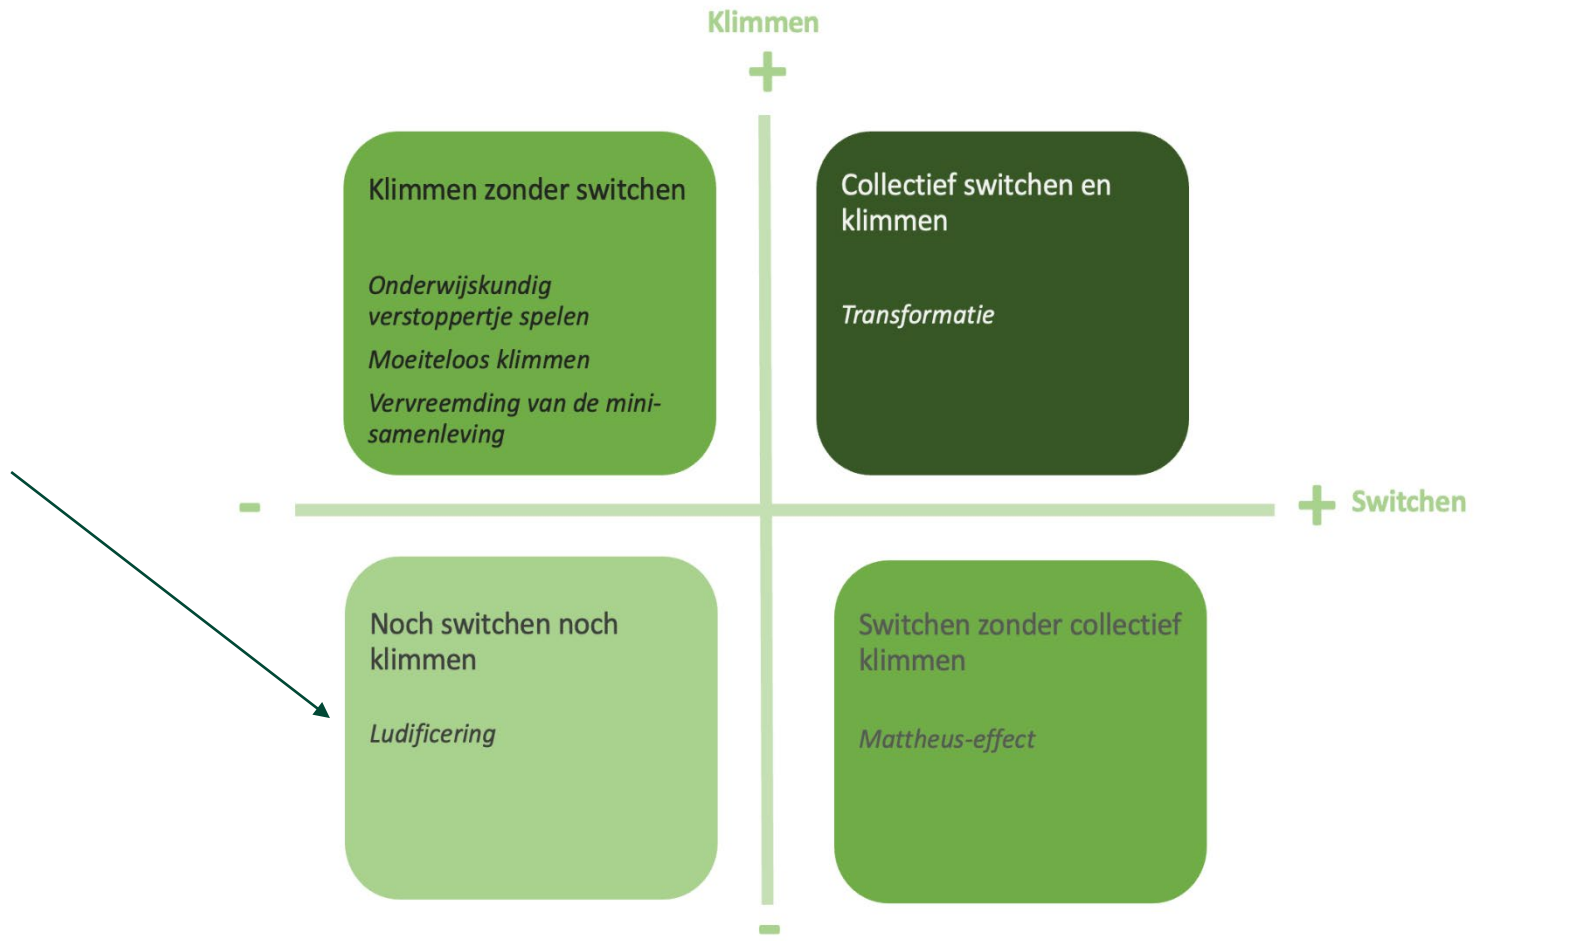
Klimmen

+

Klimmen zonder switchen

Onderwijskundig verstoppertje spelen

Moeiteloos klimmen

Vervreemding van de mini-samenleving

Collectief switchen en klimmen

Transformatie

-

+ Switchen

Noch switchen noch klimmen

Ludificering

Switchen zonder collectief klimmen

Mattheus-effect

-